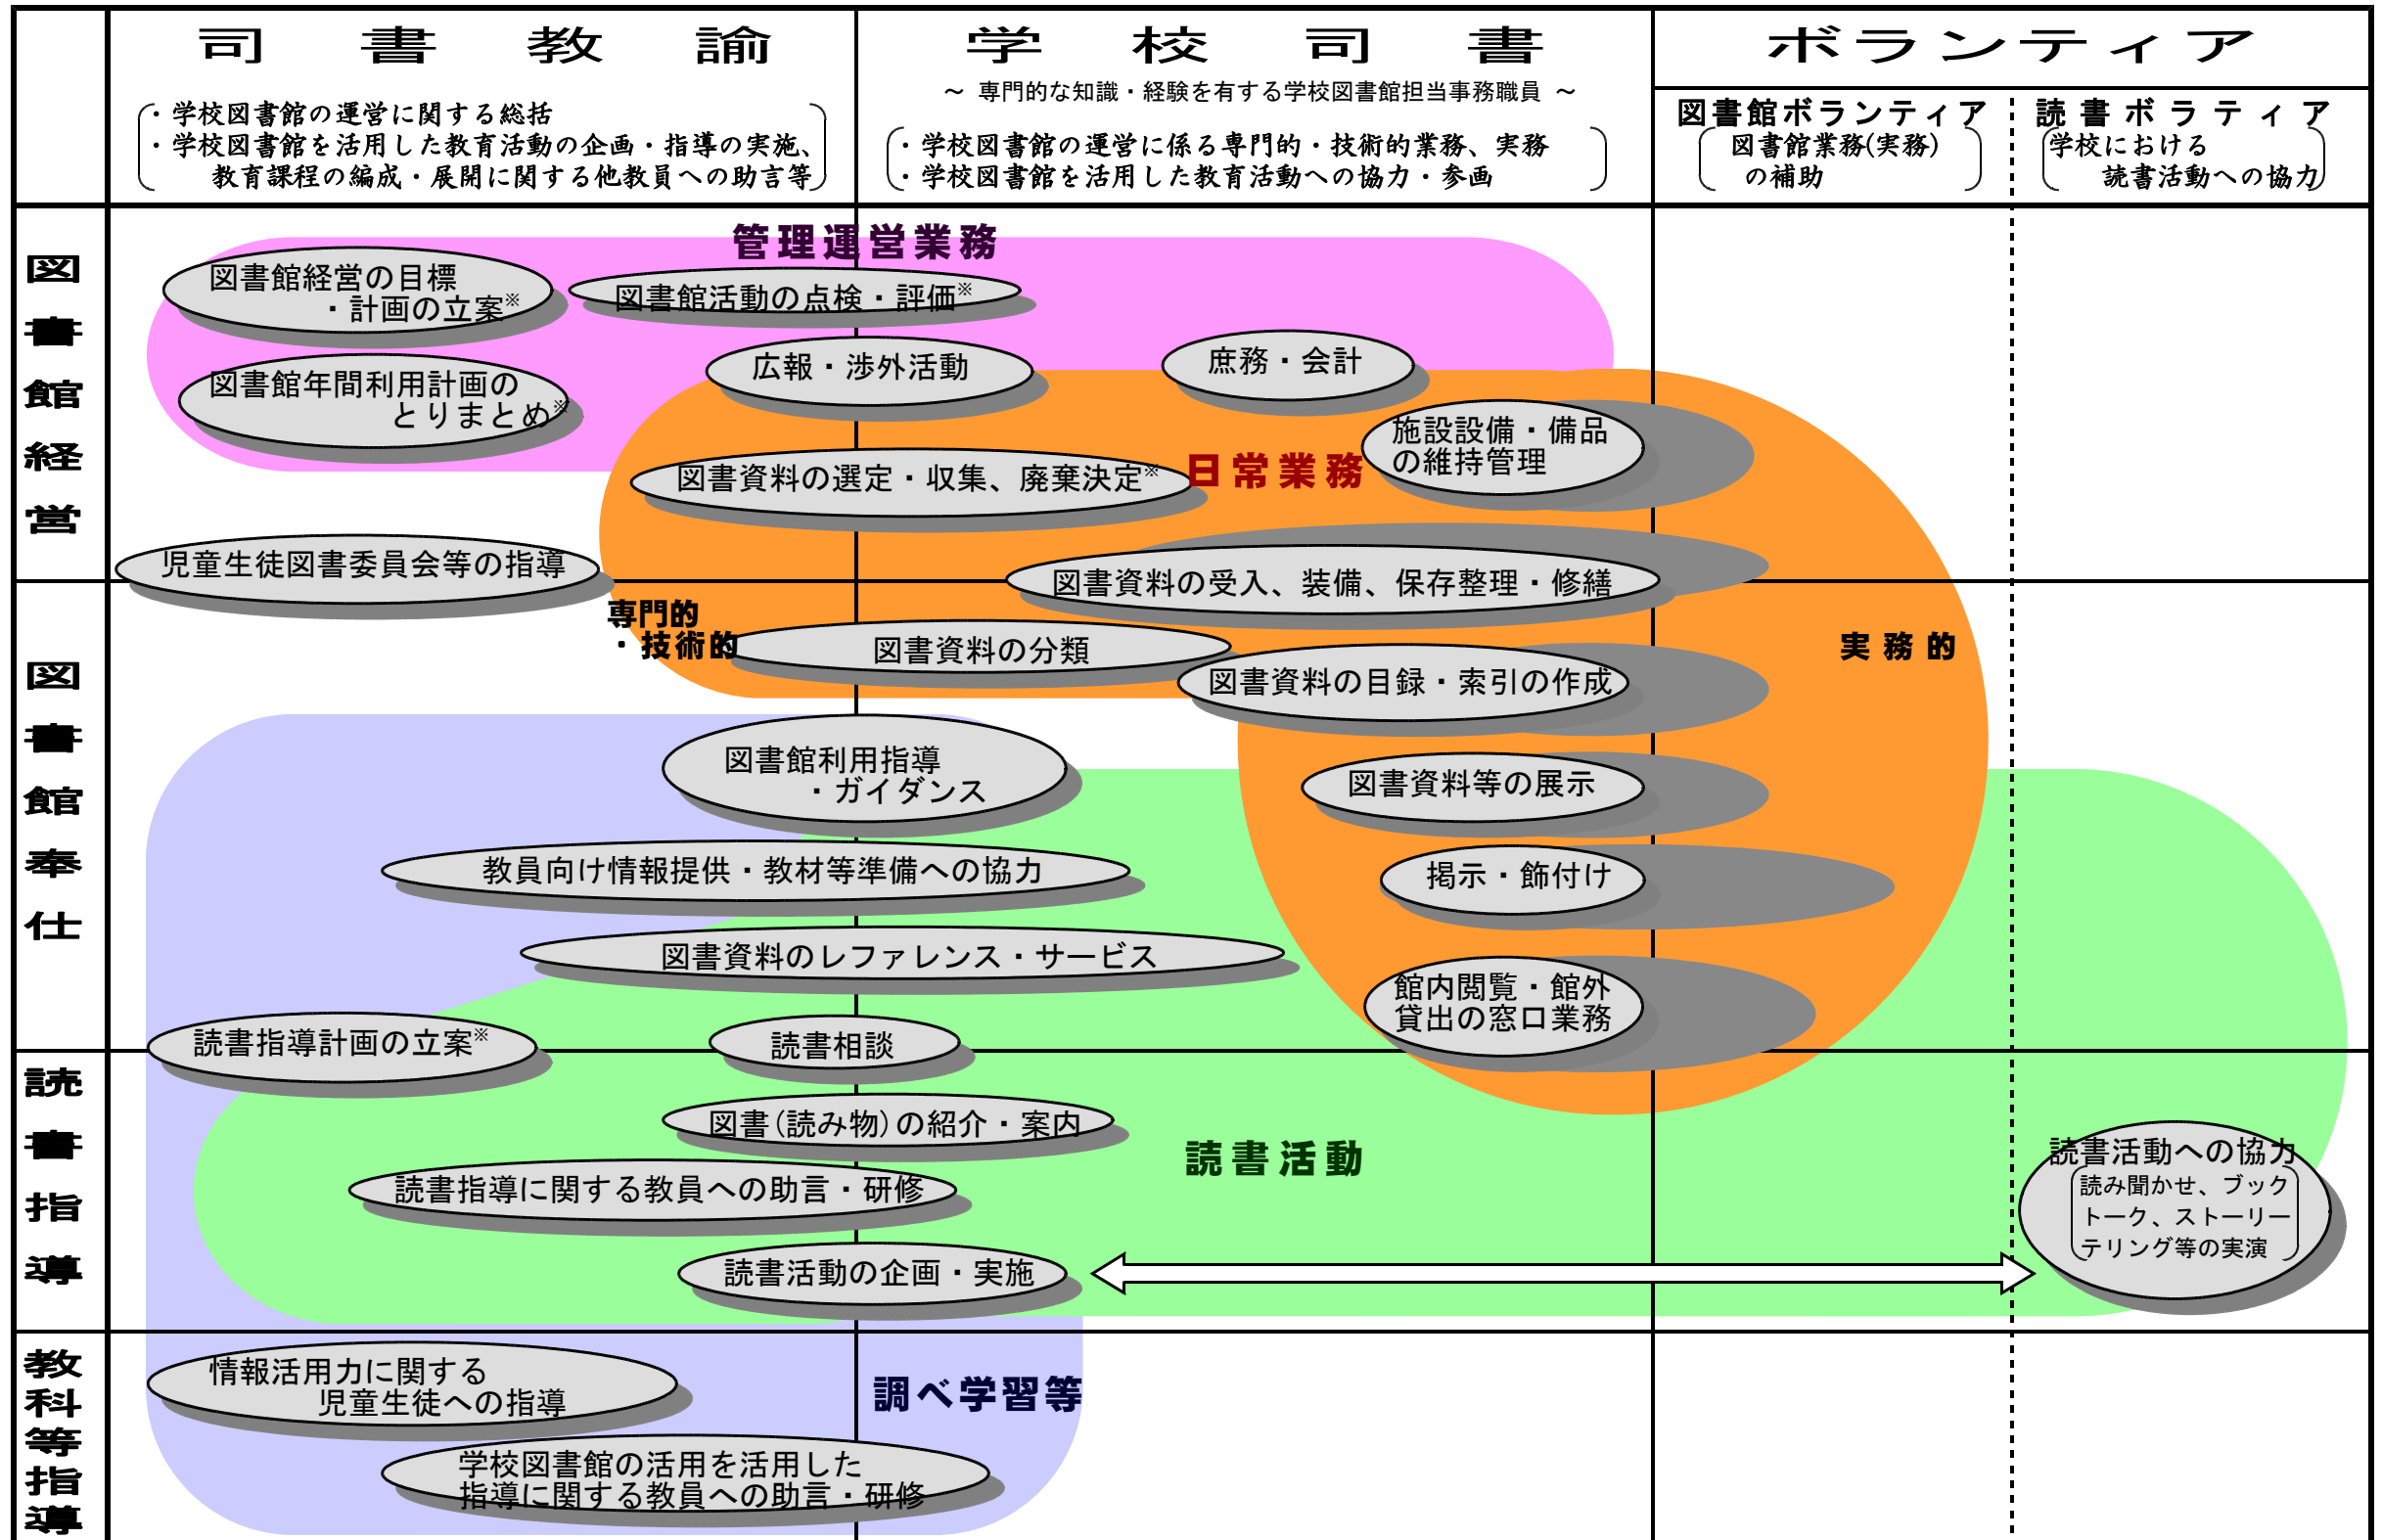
司書教諭

・学校図書館の運営に関する総括
・学校図書館を活用した教育活動の企画・指導の実施、教育課程の編成・展開に関する他教員への助言等

学校司書

～ 専門的な知識・経験を有する学校図書館担当事務職員 ～

・学校図書館の運営に係る専門的・技術的業務、実務
・学校図書館を活用した教育活動への協力・参画

ボランティア

図書館ボランティア
図書館業務(実務)の補助

読書ボランティア
学校における読書活動への協力

図書館経営

管理運営業務

図書館経営の目標・計画の立案※

図書館活動の点検・評価※

図書館年間利用計画のとりまとめ※

広報・渉外活動

庶務・会計

施設設備・備品の維持管理

図書資料の選定・収集、廃棄決定※

日常業務

児童生徒図書委員会等の指導

図書資料の受入、装備、保存整理・修繕

図書館奉仕

専門的・技術的

図書資料の分類

図書資料の目録・索引の作成

実務的

図書館利用指導・ガイダンス

図書資料等の展示

教員向け情報提供・教材等準備への協力

掲示・飾付け

図書資料のレファレンス・サービス

館内閲覧・館外貸出の窓口業務

読書指導計画の立案※

読書相談

読書指導

図書(読み物)の紹介・案内

読書活動

読書活動への協力
読み聞かせ、ブックトーク、ストーリーテリング等の実演

読書指導に関する教員への助言・研修

読書活動の企画・実施

教科等指導

情報活用力に関する児童生徒への指導

調べ学習等

学校図書館の活用を活用した指導に関する教員への助言・研修